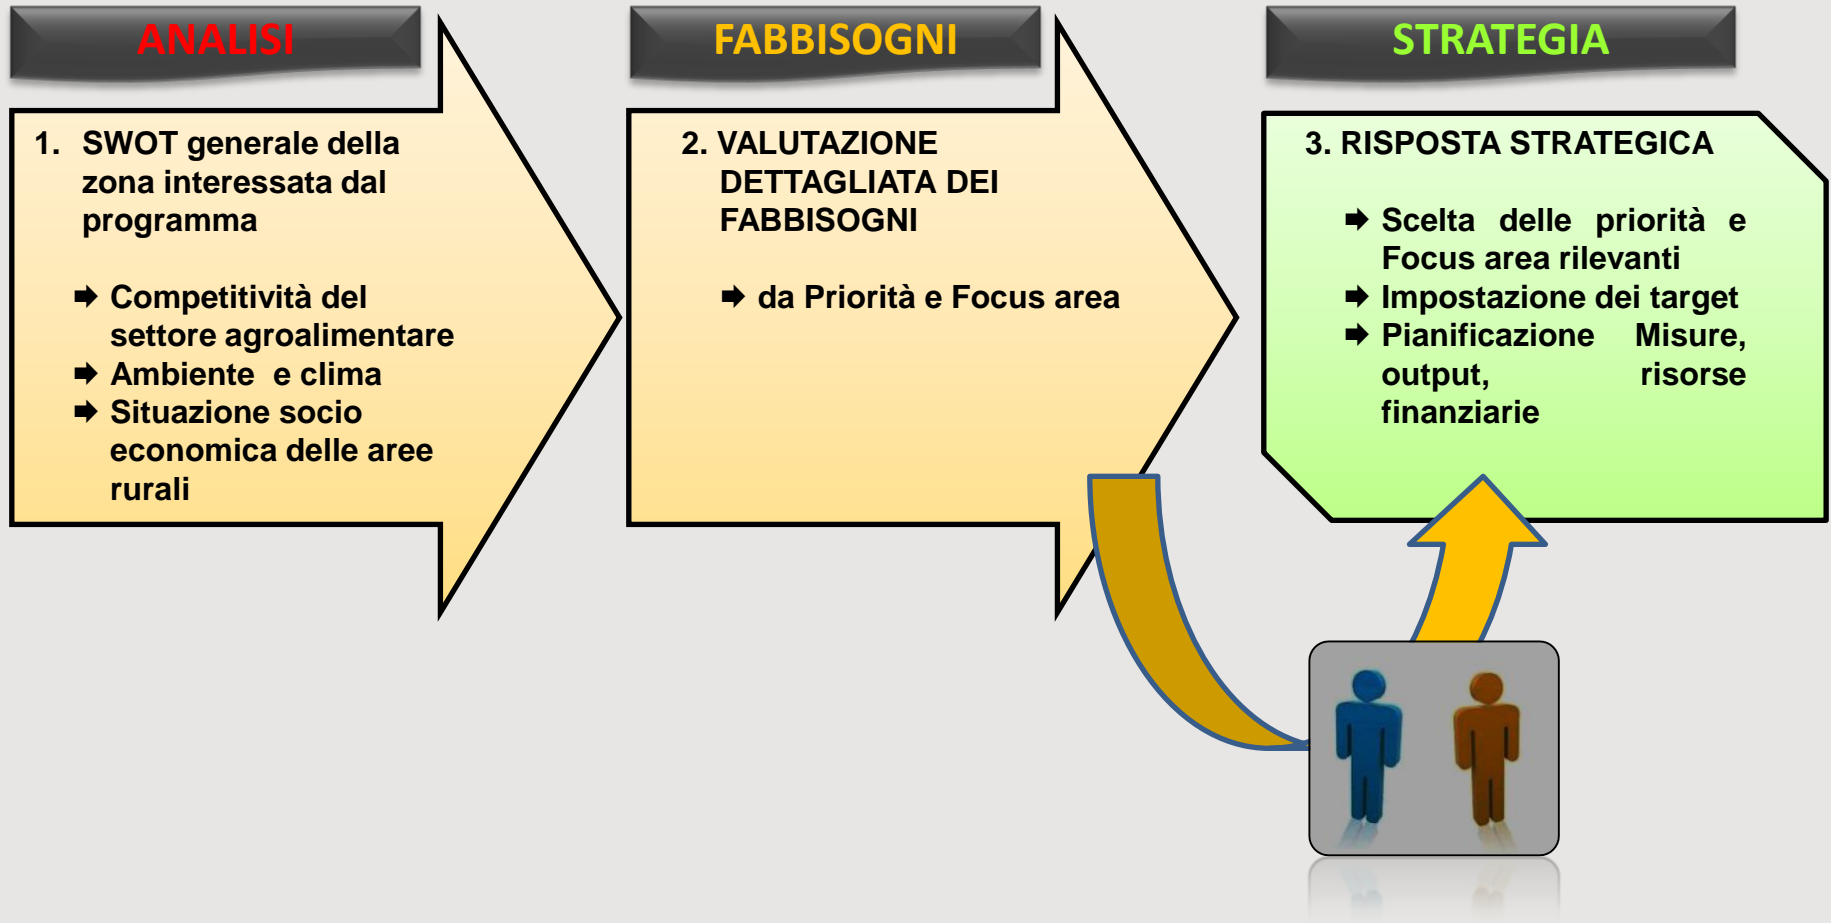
ANALISI

1. SWOT generale della zona interessata dal programma

➡ Competitività del settore agroalimentare
➡ Ambiente e clima
➡ Situazione socio economica delle aree rurali

FABBISOGNI

2. VALUTAZIONE DETTAGLIATA DEI FABBISOGNI

➡ da Priorità e Focus area

STRATEGIA

3. RISPOSTA STRATEGICA

➡ Scelta delle priorità e Focus area rilevanti
➡ Impostazione dei target
➡ Pianificazione Misure, output, risorse finanziarie